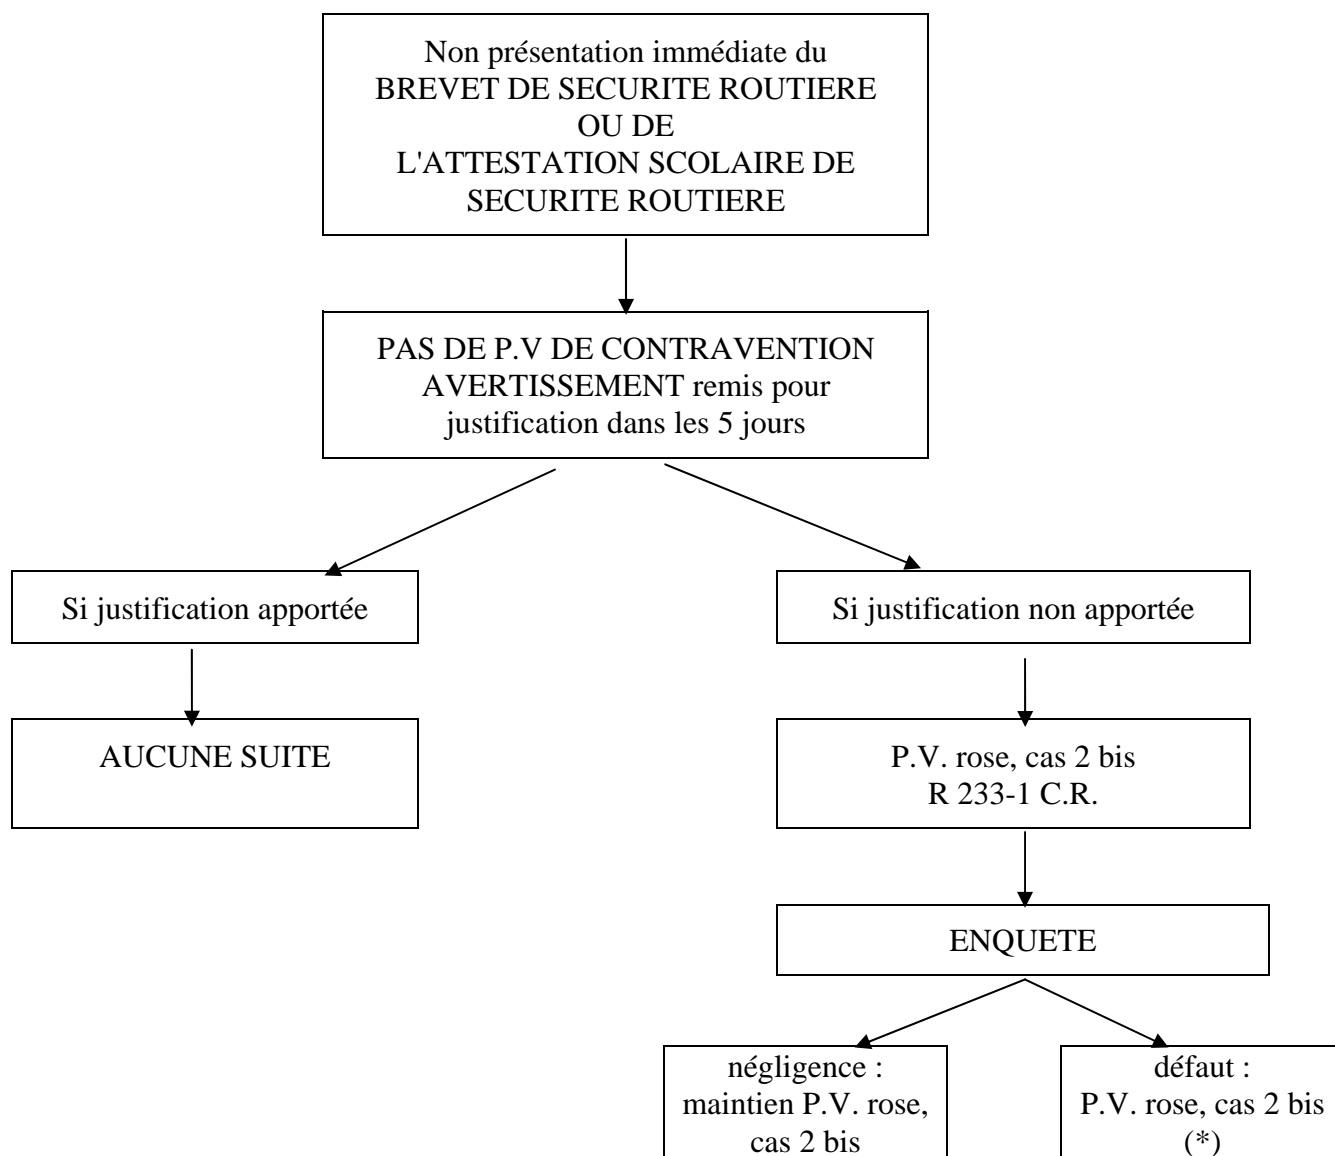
Non présentation immédiate du BREVET DE SECURITE ROUTIERE OU DE L'ATTESTATION SCOLAIRE DE SECURITE ROUTIERE

PAS DE P.V DE CONTRAVENTION AVERTISSEMENT remis pour justification dans les 5 jours

Si justification apportée

AUCUNE SUITE

Si justification non apportée

P.V. rose, cas 2 bis R 233-1 C.R.

ENQUETE

négligence : maintien P.V. rose, cas 2 bis

défaut : P.V. rose, cas 2 bis (*)